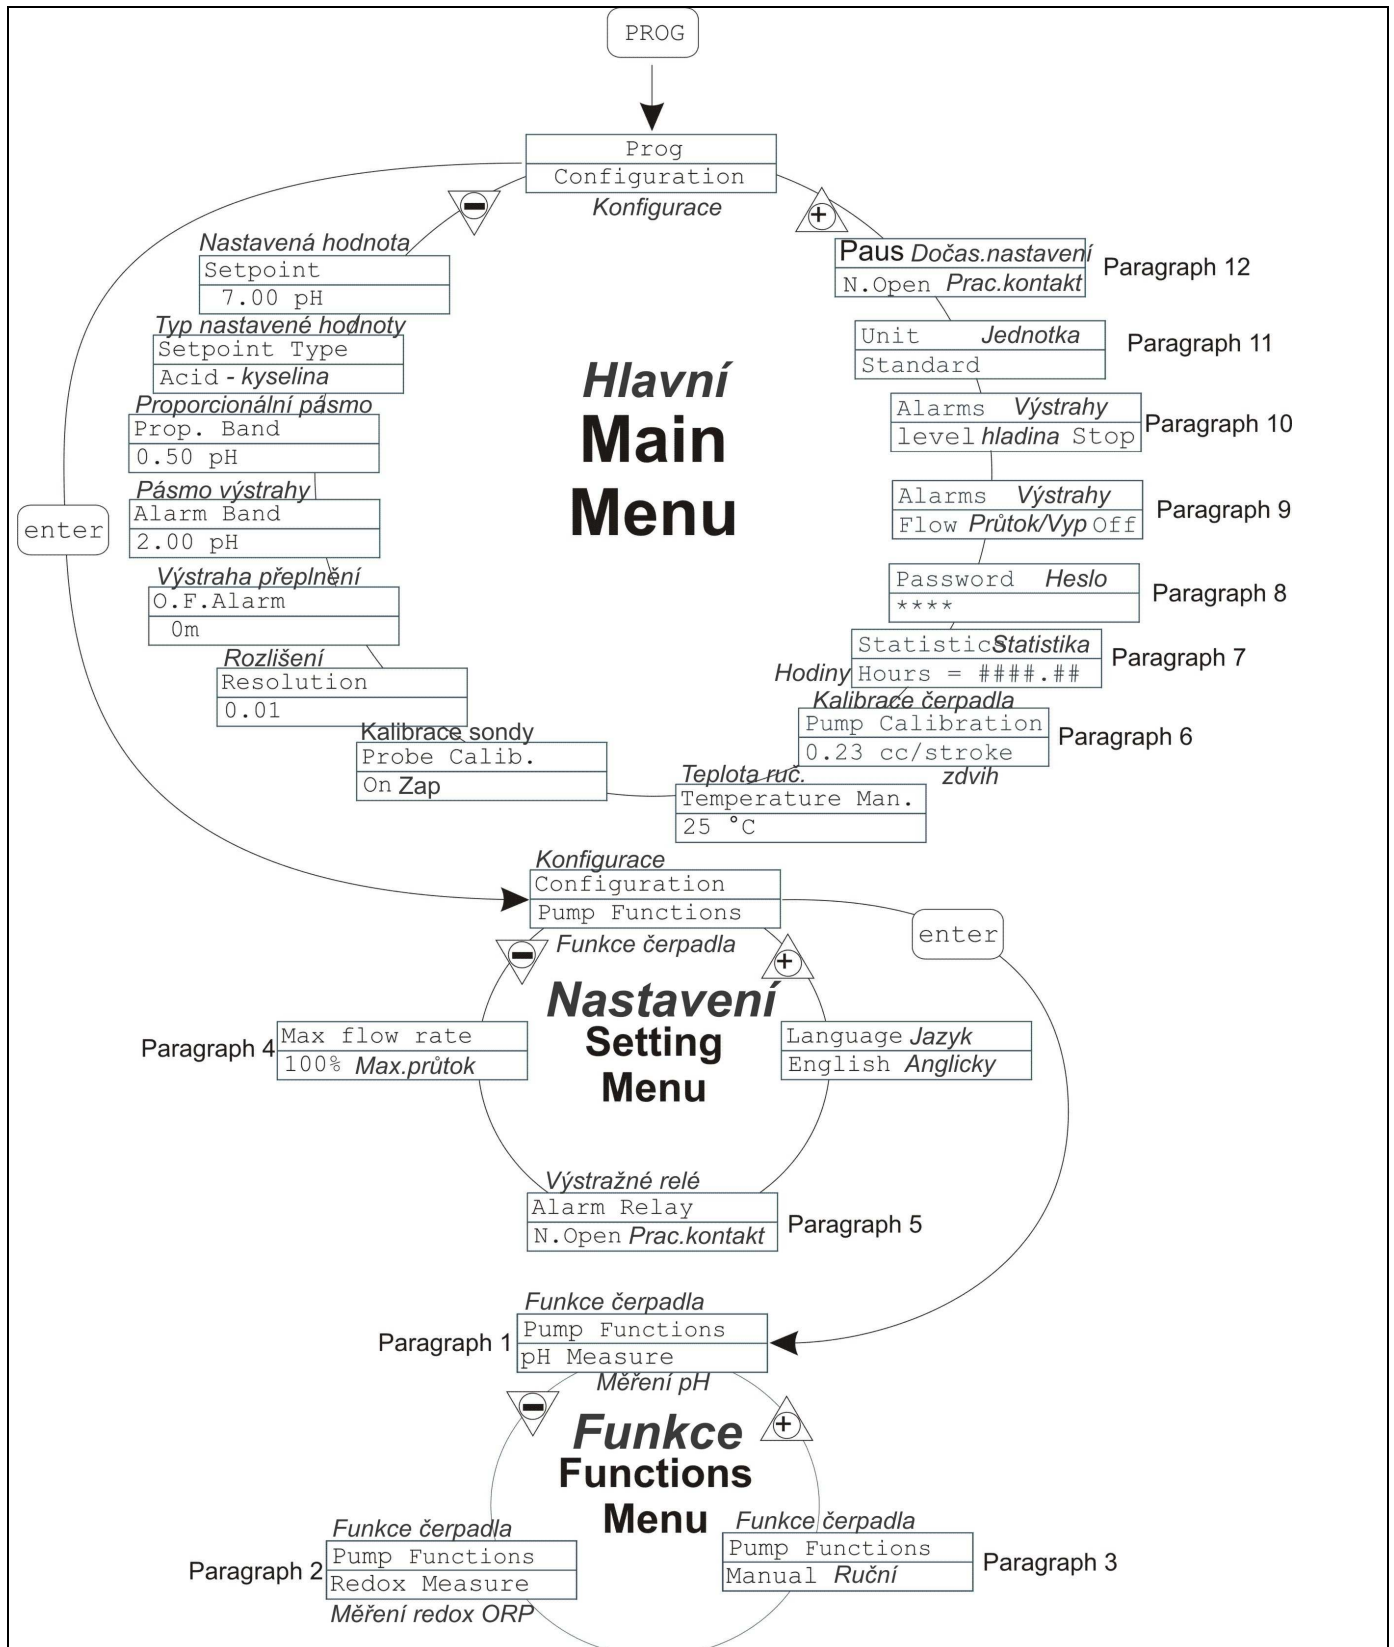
PROG

Prog
Configuration
Konfigurace

Paus Dočas.nastavení
N.Open Prac.kontakt
Paragraph 12

Unit Jednotka
Standard
Paragraph 11

Alarms Výstrahy
level hladina Stop
Paragraph 10

Alarms Výstrahy
Flow Průtok/Vyp Off
Paragraph 9

Password Heslo
****
Paragraph 8

Statistic Statistika
Hodiny Hours = ####.##
Paragraph 7

Kalibrace čerpadla
Pump Calibration
0.23 cc/stroke
zdvih
Paragraph 6

Teplota ruč.
Temperature Man.
25 °C

Kalibrace sondy
Probe Calib.
On Zap

Rozlišení
Resolution
0.01

Výstraha přeplnění
O.F.Alarm
0m

Pásmo výstrahy
Alarm Band
2.00 pH

Proporcionální pásmo
Prop. Band
0.50 pH

Typ nastavené hodnoty
Setpoint Type
Acid - kyselina

Nastavená hodnota
Setpoint
7.00 pH

enter

Hlavní
Main
Menu

Konfigurace
Configuration
Pump Functions
Funkce čerpadla

enter

Nastavení
Setting
Menu

Paragraph 4
Max flow rate
100% Max.průtok

Language Jazyk
English Anglicky

Výstražné relé
Alarm Relay
N.Open Prac.kontakt
Paragraph 5

Funkce čerpadla
Paragraph 1
Pump Functions
pH Measure
Měření pH

Funkce
Functions
Menu

Funkce čerpadla
Paragraph 2
Pump Functions
Redox Measure
Měření redox ORP

Funkce čerpadla
Pump Functions
Manual Ruční
Paragraph 3